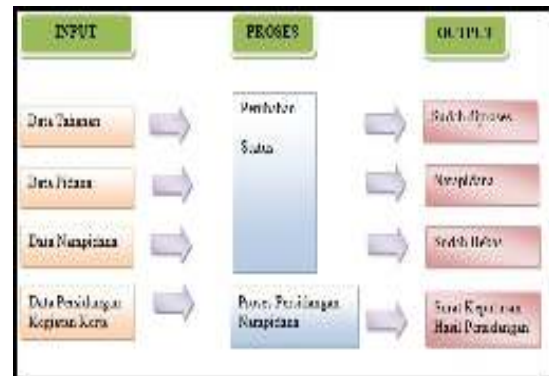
INPUT

PROSES

OUTPUT

Data Tahanan

Data Pidana

Data Narapidana

Data Persidangan Kegiatan Kerja

Pembuatan

Status

Proses Persidangan Narapidana

Sudah diproses

Narapidana

Sudah Bebas

Surat Keputusan Hasil Persidangan